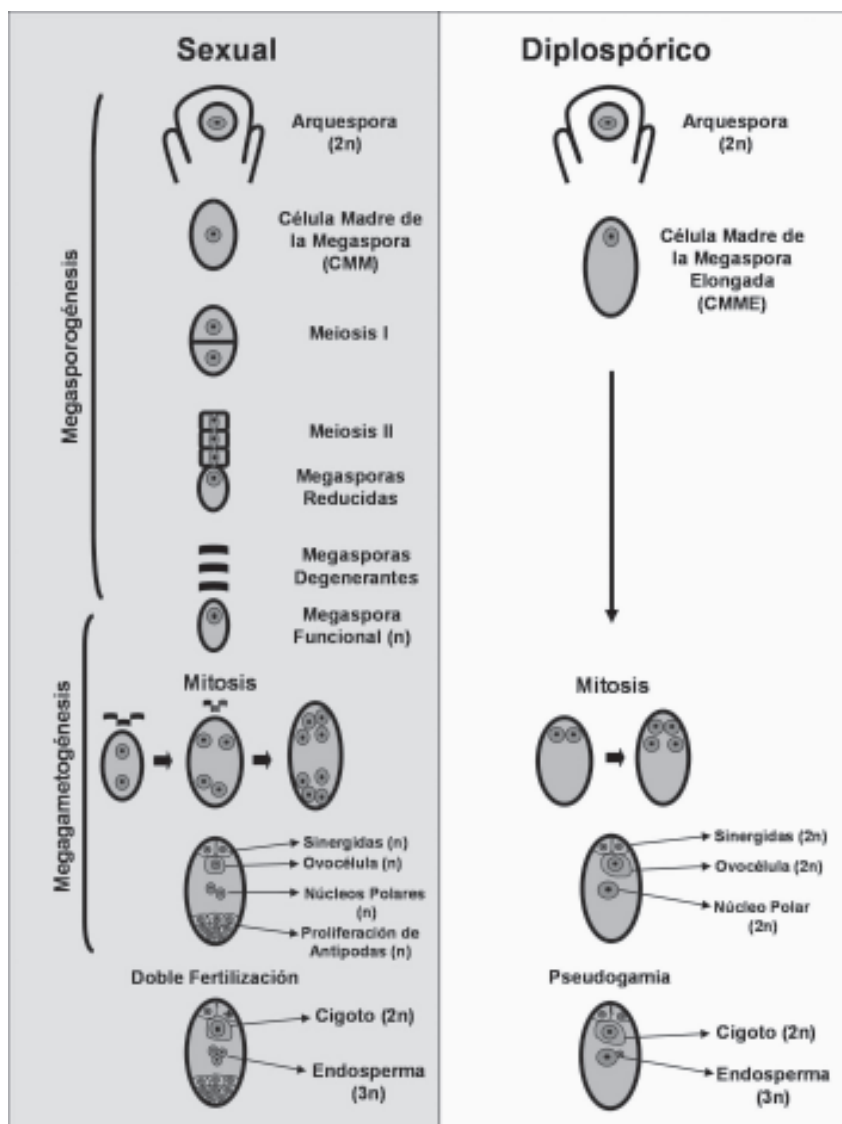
Sexual

Megasporogénesis

Arquespora (2n)

Célula Madre de la Megaspora (CMM)

Meiosis I

Meiosis II

Megasporas Reducidas

Megasporas Degenerantes

Megaspora Funcional (n)

Megagametogénesis

Mitosis

Sinergidas (n)

Ovocélula (n)

Núcleos Polares (n)

Proliferación de Antipodas (n)

Doble Fertilización

Cigoto (2n)

Endosperma (3n)

Diplospórico

Arquespora (2n)

Célula Madre de la Megaspora Elongada (CMME)

Mitosis

Sinergidas (2n)

Ovocélula (2n)

Núcleo Polar (2n)

Pseudogamia

Cigoto (2n)

Endosperma (3n)